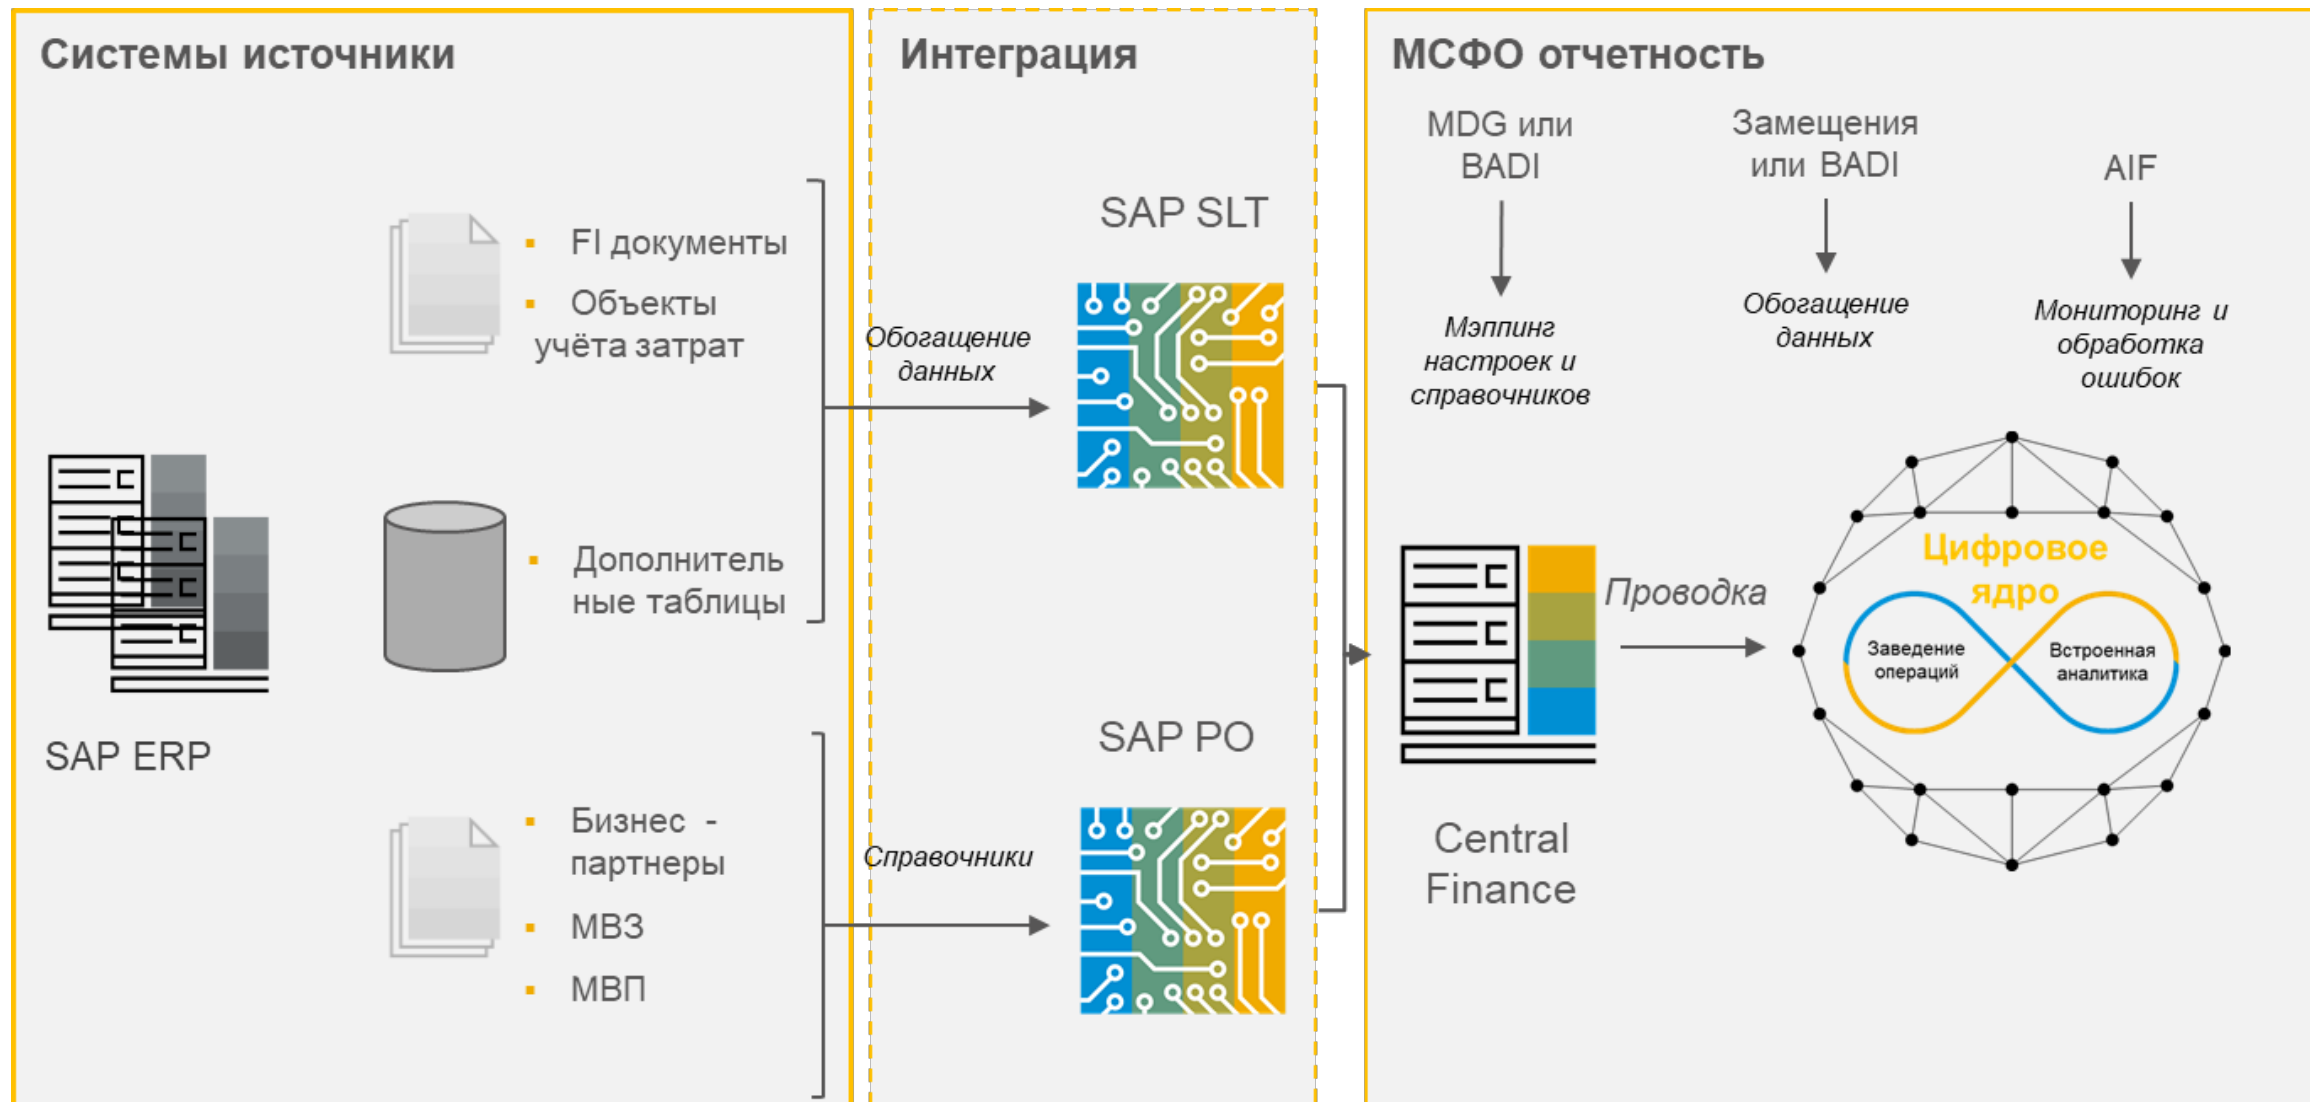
Системы источники

FI документы
Объекты учёта затрат

SAP ERP

Дополнительные таблицы

Бизнес - партнеры
МВЗ
МВП

Интеграция

SAP SLT

Обогащение данных

SAP PO

Справочники

МСФО отчетность

MDG или BADI

Мэппинг настроек и справочников

Замещения или BADI

Обогащение данных

AIF

Мониторинг и обработка ошибок

Проводка

Central Finance

Цифровое ядро

Заведение операций

Встроенная аналитика